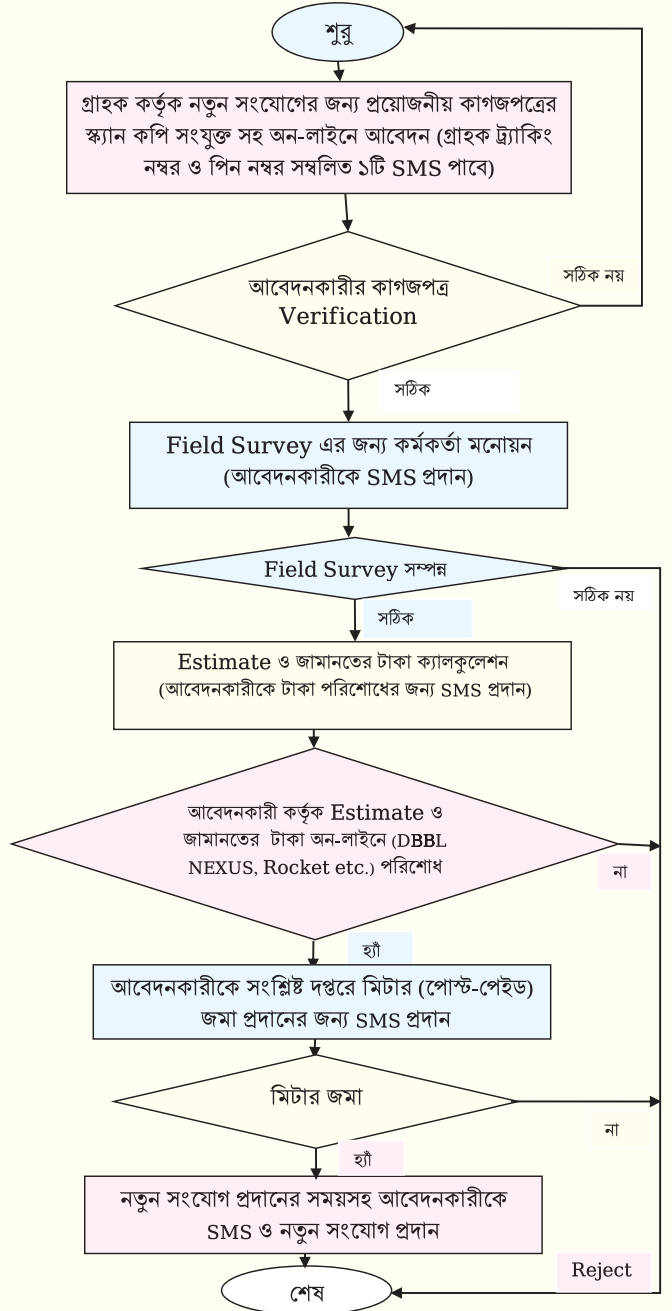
শুরু

গ্রাহক কর্তৃক নতুন সংযোগের জন্য প্রয়োজনীয় কাগজপত্রের স্ক্যান কপি সংযুক্ত সহ অন-লাইনে আবেদন (গ্রাহক ট্র্যাকিং নম্বর ও পিন নম্বর সম্বলিত ১টি SMS পাবে)

আবেদনকারীর কাগজপত্র Verification

সঠিক নয়

সঠিক

Field Survey এর জন্য কর্মকর্তা মনোয়ন (আবেদনকারীকে SMS প্রদান)

Field Survey সম্পন্ন

সঠিক নয়

সঠিক

Estimate ও জামানতের টাকা ক্যালকুলেশন (আবেদনকারীকে টাকা পরিশোধের জন্য SMS প্রদান)

আবেদনকারী কর্তৃক Estimate ও জামানতের টাকা অন-লাইনে (DBBL NEXUS, Rocket etc.) পরিশোধ

না

হ্যাঁ

আবেদনকারীকে সংশ্লিষ্ট দপ্তরে মিটার (পোস্ট-পেইড) জমা প্রদানের জন্য SMS প্রদান

মিটার জমা

না

হ্যাঁ

নতুন সংযোগ প্রদানের সময়সহ আবেদনকারীকে SMS ও নতুন সংযোগ প্রদান

Reject

শেষ